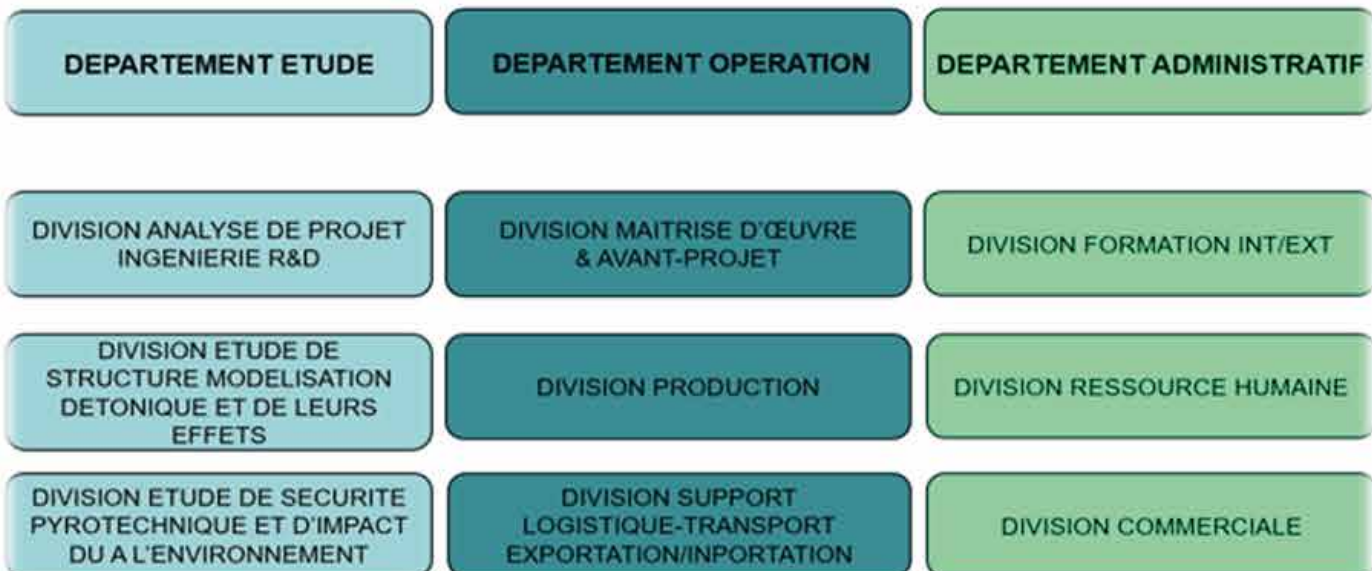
DEPARTEMENT ETUDE

DIVISION ANALYSE DE PROJET INGENIERIE R&D

DIVISION ETUDE DE STRUCTURE MODELISATION DETONIQUE ET DE LEURS EFFETS

DIVISION ETUDE DE SECURITE PYROTECHNIQUE ET D'IMPACT DU A L'ENVIRONNEMENT

DEPARTEMENT OPERATION

DIVISION MAITRISE D'ŒUVRE & AVANT-PROJET

DIVISION PRODUCTION

DIVISION SUPPORT LOGISTIQUE-TRANSPORT EXPORTATION/INPORTATION

DEPARTEMENT ADMINISTRATIF

DIVISION FORMATION INT/EXT

DIVISION RESSOURCE HUMAINE

DIVISION COMMERCIALE